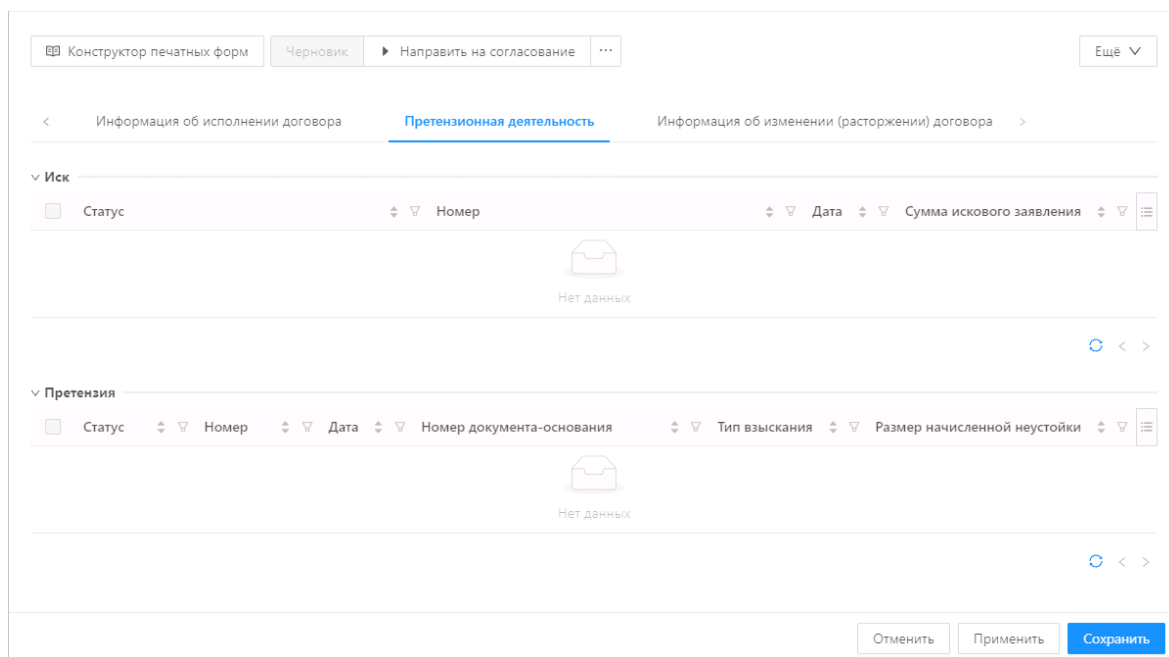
Конструктор печатных форм | Черновик | ▸ Направить на согласование | ···

Ещё

Информация об исполнении договора | Претензионная деятельность | Информация об изменении (расторжении) договора

Иск

| Статус | Номер | Дата | Сумма искового заявления |
|---|---|---|---|

Нет данных

Претензия

| Статус | Номер | Дата | Номер документа-основания | Тип взыскания | Размер начисленной неустойки |
|---|---|---|---|---|---|

Нет данных

Отменить | Применить | Сохранить